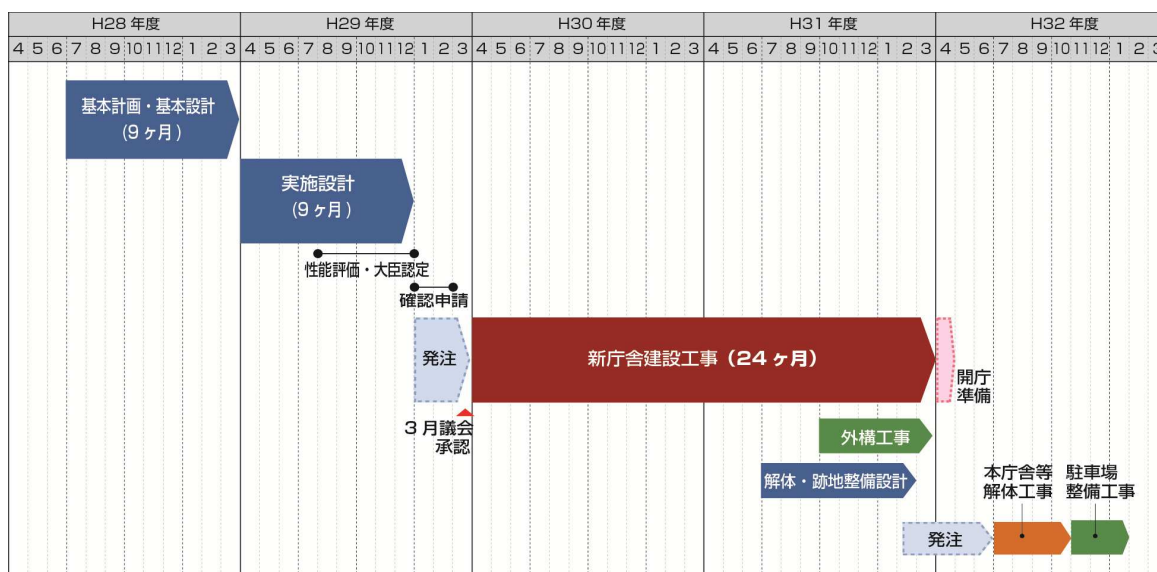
| H28 年度 | H29 年度 | H30 年度 | H31 年度 | H32 年度 |
|---|---|---|---|---|
| 4 5 6 7 8 9 10 11 12 1 2 3 | 4 5 6 7 8 9 10 11 12 1 2 3 | 4 5 6 7 8 9 10 11 12 1 2 3 | 4 5 6 7 8 9 10 11 12 1 2 3 | 4 5 6 7 8 9 10 11 12 1 2 3 |

基本計画・基本設計
（9ヶ月）

実施設計
（9ヶ月）

性能評価・大臣認定

確認申請

発注

新庁舎建設工事（24ヶ月）

開庁
準備

3月議会
承認

外構工事

解体・跡地整備設計

本庁舎等
解体工事

駐車場
整備工事

発注